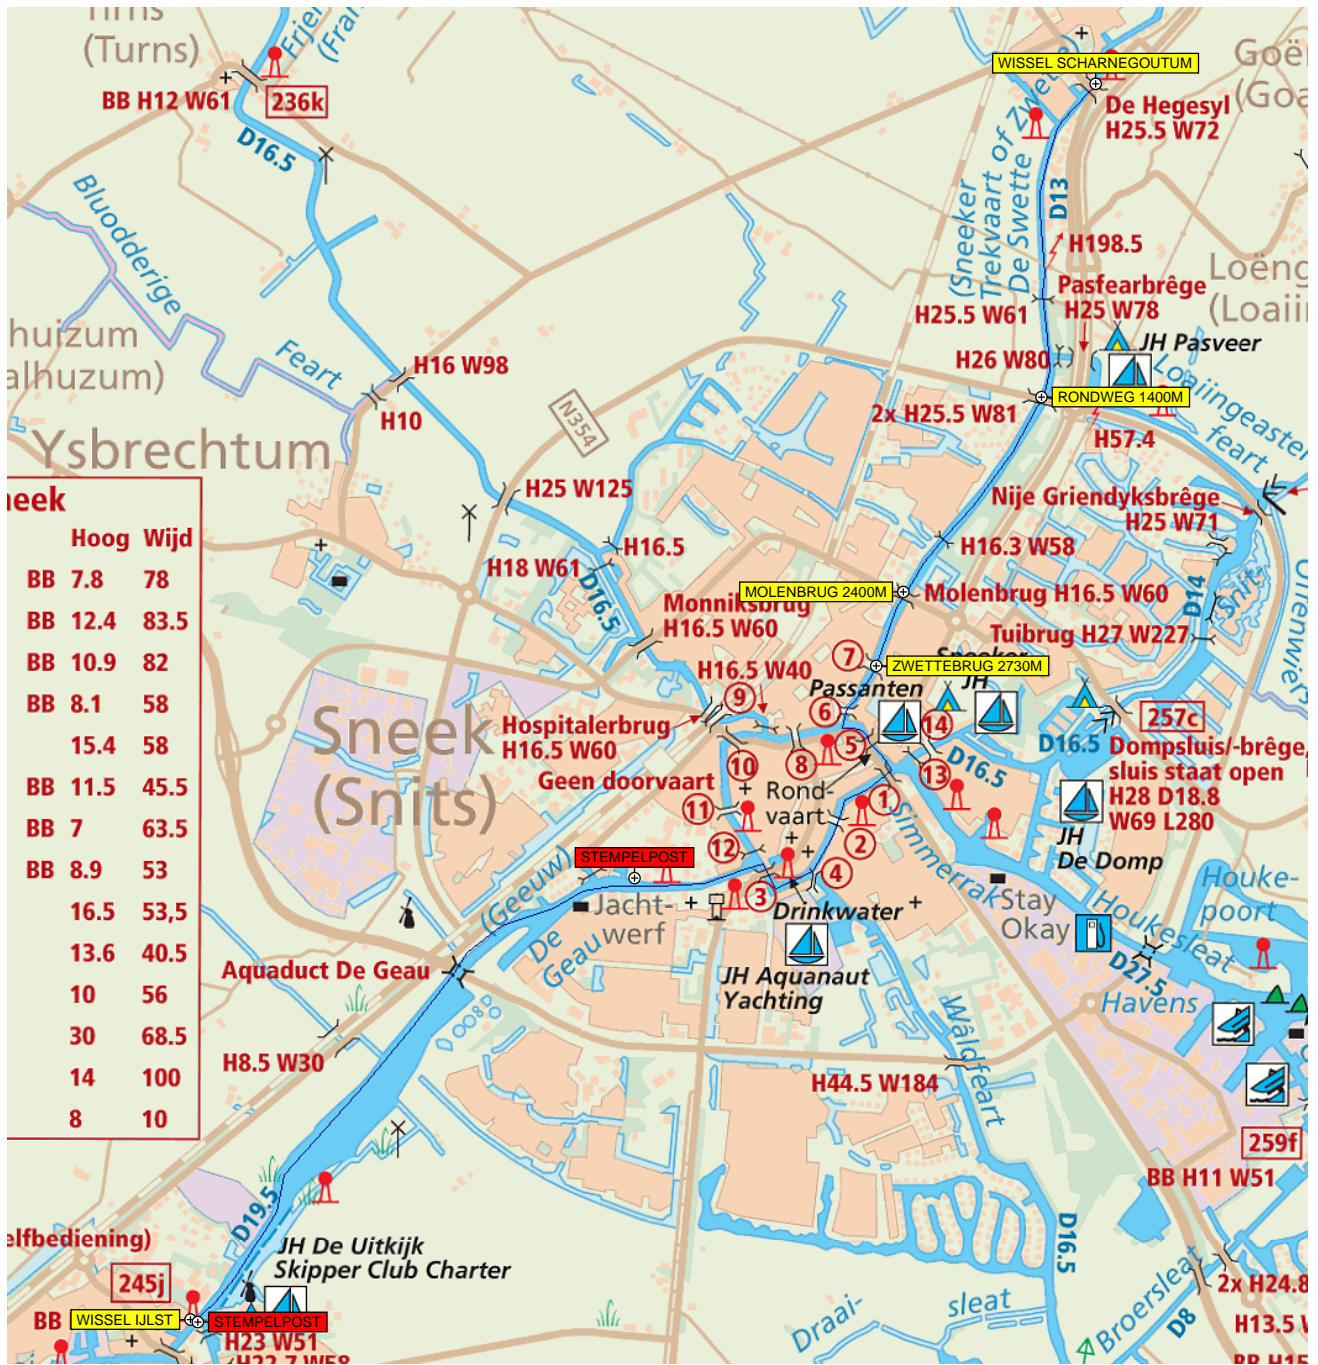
Tirns
(Turns)
Frjen
(Fra
BB H12 W61
236k
D16.5
Bloodderige
huizum
alhuzum)
Feart
H16 W98
H10
Ysbrechtum
N354
H25 W125
eek

| | Hoog | Wijd |
|---|---|---|
| BB | 7.8 | 78 |
| BB | 12.4 | 83.5 |
| BB | 10.9 | 82 |
| BB | 8.1 | 58 |
| | 15.4 | 58 |
| BB | 11.5 | 45.5 |
| BB | 7 | 63.5 |
| BB | 8.9 | 53 |
| | 16.5 | 53,5 |
| | 13.6 | 40.5 |
| | 10 | 56 |
| | 30 | 68.5 |
| | 14 | 100 |
| | 8 | 10 |

H18 W61
H16.5
D16.5
Monniksbrug
H16.5 W60
H16.5 W40
Sneek
(Snits)
Hospitalerbrug
H16.5 W60
Geen doorvaart
Aquaduct De Geau
H8.5 W30
(Geeuw)
De Geau
STEMPELPOST
Jacht-
werf
WISSEL SCHARNEGOUTUM
De Hegesyl
H25.5 W72
Goë
(Goa
(Sneeker Trekvaart of De Swette
D13
H198.5
Pasfearbrêge
H25 W78
Loëng
(Loaiir
H25.5 W61
H26 W80
JH Pasveer
RONDWEG 1400M
2x H25.5 W81
H57.4
Loaiingeaster feart
Nije Griendyksbrêge
H25 W71
H16.3 W58
MOLENBRUG 2400M
Molenbrug H16.5 W60
D14
Snits
Oilenwier
Tuibrug H27 W227
ZWETTEBRUG 2730M
7
Passanten
Sneeker
JH
9
6
5
14
257c
D16.5
Dompsluis/-brêge
sluis staat open
H28 D18.8
W69 L280
10
8
Rond-
vaart
1
13
11
2
12
4
3
Drinkwater
Simmerrak
JH
De Domp
Stay
Okay
Houke-
poort
Houkesleat
D27.5
Havens
JH Aquanaut
Yachting
Wâldfeart
H44.5 W184
259f
BB H11 W51
D16.5
D19.5
JH De Uitkijk
Skipper Club Charter
elfbediening)
245j
BB
WISSEL IJLST
STEMPELPOST
H23 W51
H22.7 W58
Draai-
sleat
Broersleat
D8
2x H24.8
H13.5
BB H15